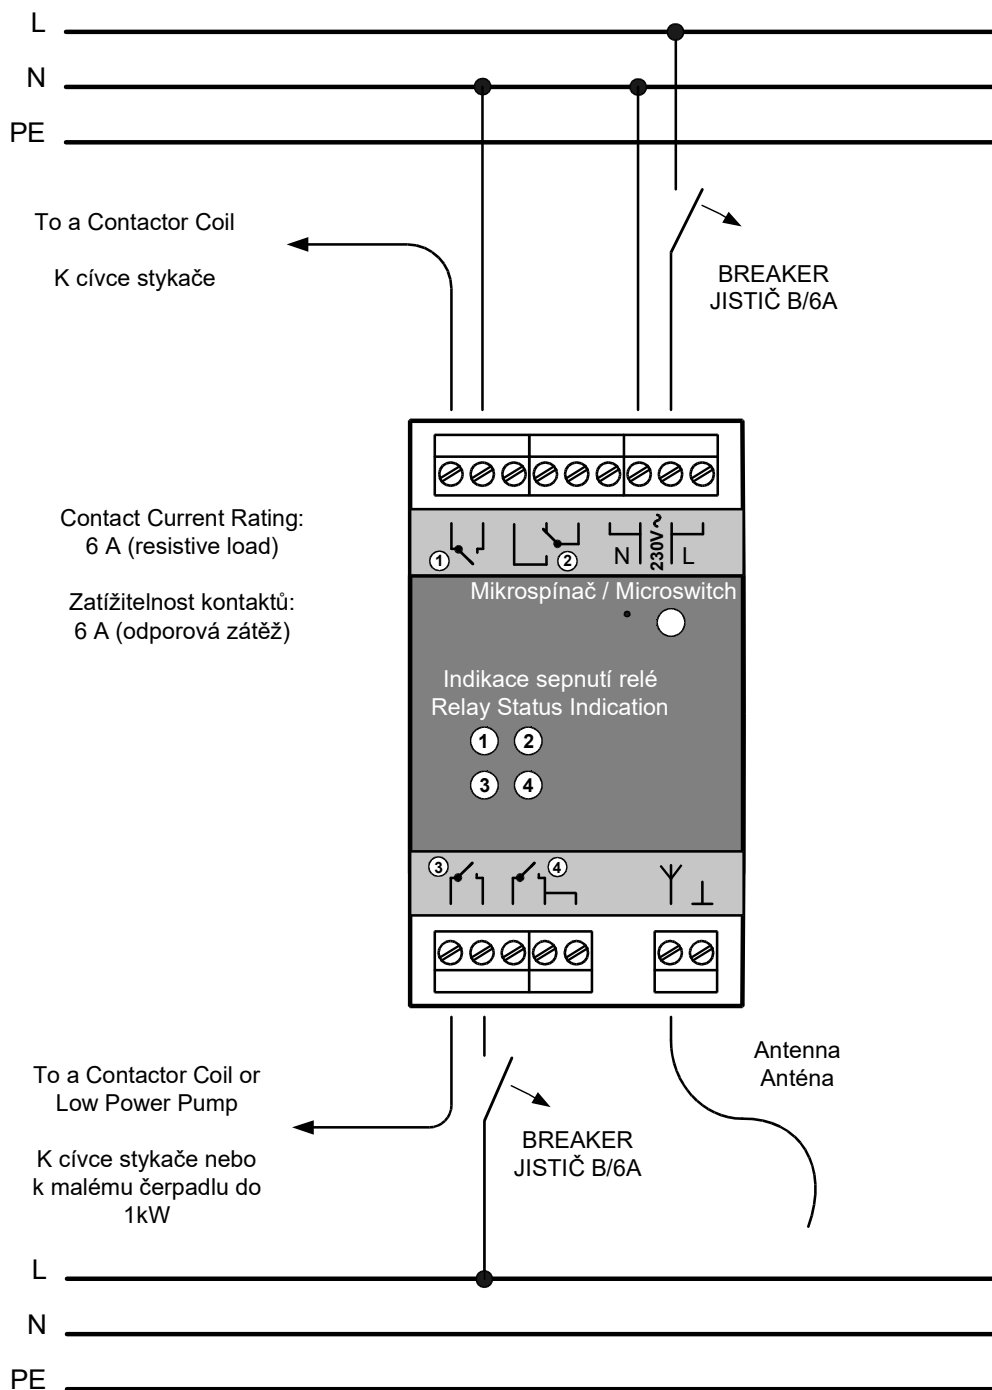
L

N

PE

To a Contactor Coil

K cívce stykače

BREAKER
JISTIČ B/6A

Contact Current Rating:
6 A (resistive load)

Zatížitelnost kontaktů:
6 A (odporová zátěž)

① ② N 230V~ L

Mikrospínač / Microswitch

Indikace sepnutí relé
Relay Status Indication

① ②

③ ④

③ ④

Antenna
Anténa

To a Contactor Coil or
Low Power Pump

K cívce stykače nebo
k malému čerpadlu do
1kW

BREAKER
JISTIČ B/6A

L

N

PE